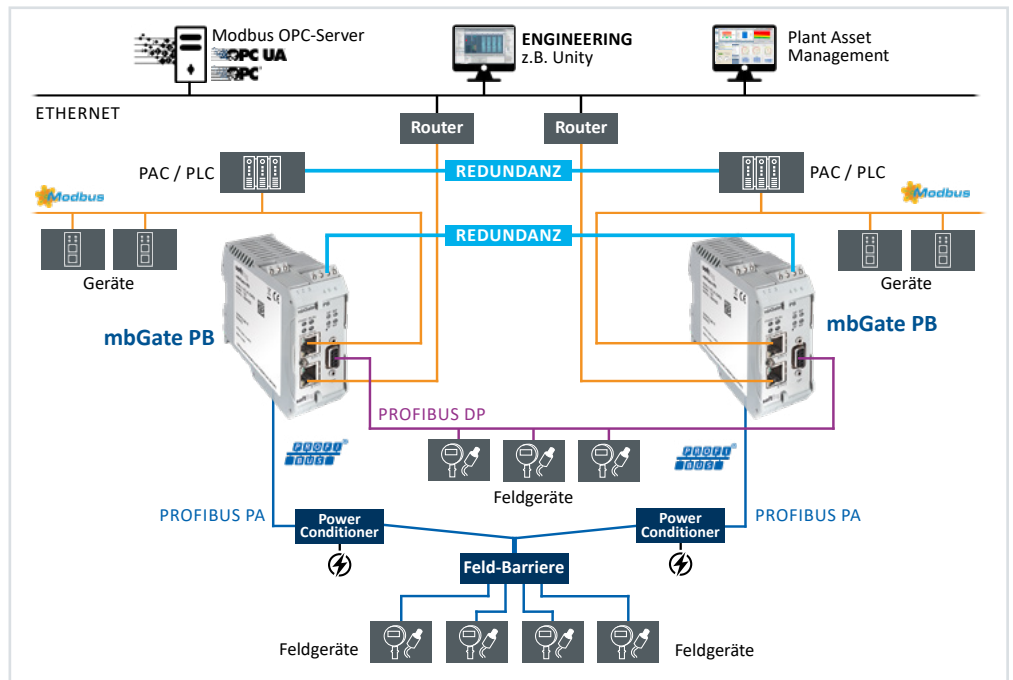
Modbus OPC-Server
OPC UA
OPC

ENGINEERING
z.B. Unity

Plant Asset
Management

ETHERNET

Router

Router

PAC / PLC

REDUNDANZ

PAC / PLC

Modbus

Modbus

REDUNDANZ

Geräte

Geräte

mbGate PB

mbGate PB

PROFIBUS DP

PROFI BUS

PROFI BUS

Feldgeräte

PROFIBUS PA

Power
Conditioner

Power
Conditioner

PROFIBUS PA

Feld-Barriere

Feldgeräte

Feldgeräte